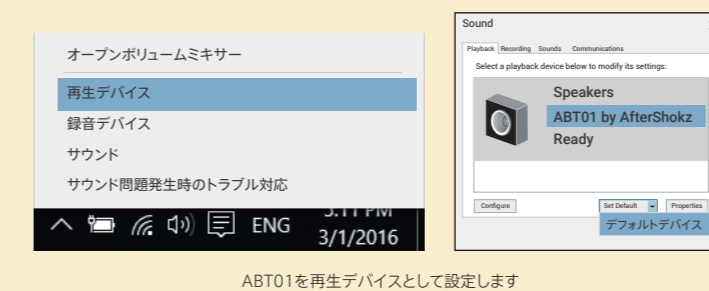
オープンボリュームミキサー
再生デバイス
録音デバイス
サウンド
サウンド問題発生時のトラブル対応
ENG 3:11 PM 3/1/2016

Sound
Playback Recording Sounds Communications
Select a playback device below to modify its settings:
Speakers
ABT01 by AfterShokz
Ready
Configure
Set Default
Properties
デフォルトデバイス

ABT01を再生デバイスとして設定します